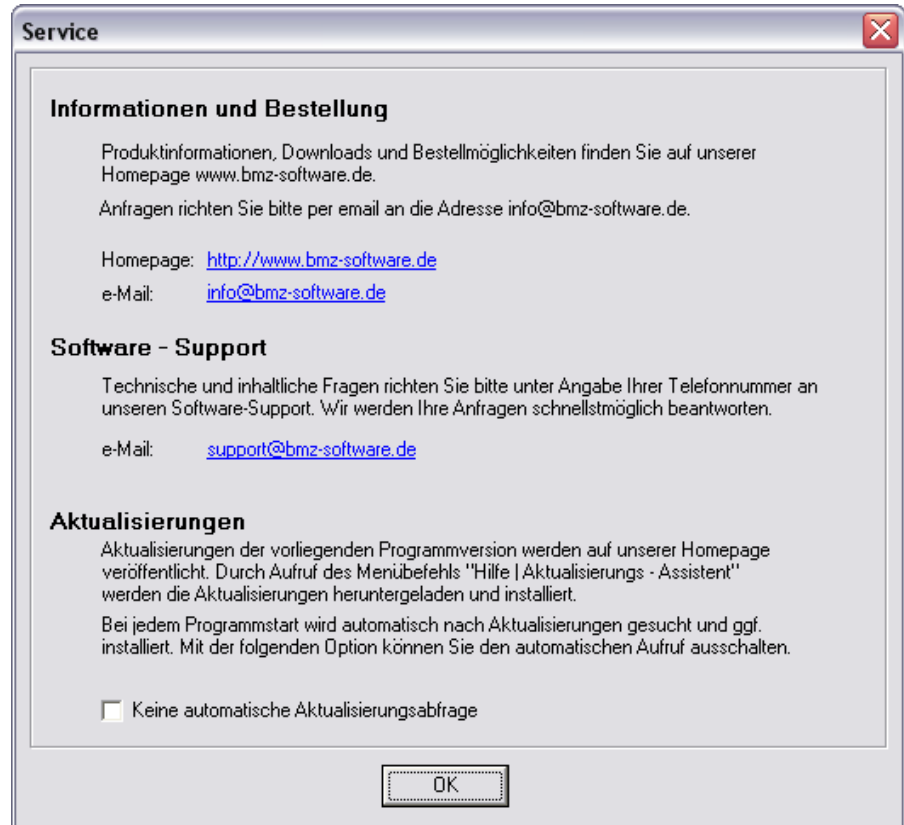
Service

Informationen und Bestellung

Produktinformationen, Downloads und Bestellmöglichkeiten finden Sie auf unserer Homepage www.bmz-software.de.

Anfragen richten Sie bitte per email an die Adresse info@bmz-software.de.

Homepage: http://www.bmz-software.de

e-Mail: info@bmz-software.de

Software - Support

Technische und inhaltliche Fragen richten Sie bitte unter Angabe Ihrer Telefonnummer an unseren Software-Support. Wir werden Ihre Anfragen schnellstmöglich beantworten.

e-Mail: support@bmz-software.de

Aktualisierungen

Aktualisierungen der vorliegenden Programmversion werden auf unserer Homepage veröffentlicht. Durch Aufruf des Menübefehls "Hilfe | Aktualisierungs - Assistent" werden die Aktualisierungen heruntergeladen und installiert.

Bei jedem Programmstart wird automatisch nach Aktualisierungen gesucht und ggf. installiert. Mit der folgenden Option können Sie den automatischen Aufruf ausschalten.

Keine automatische Aktualisierungsabfrage

OK